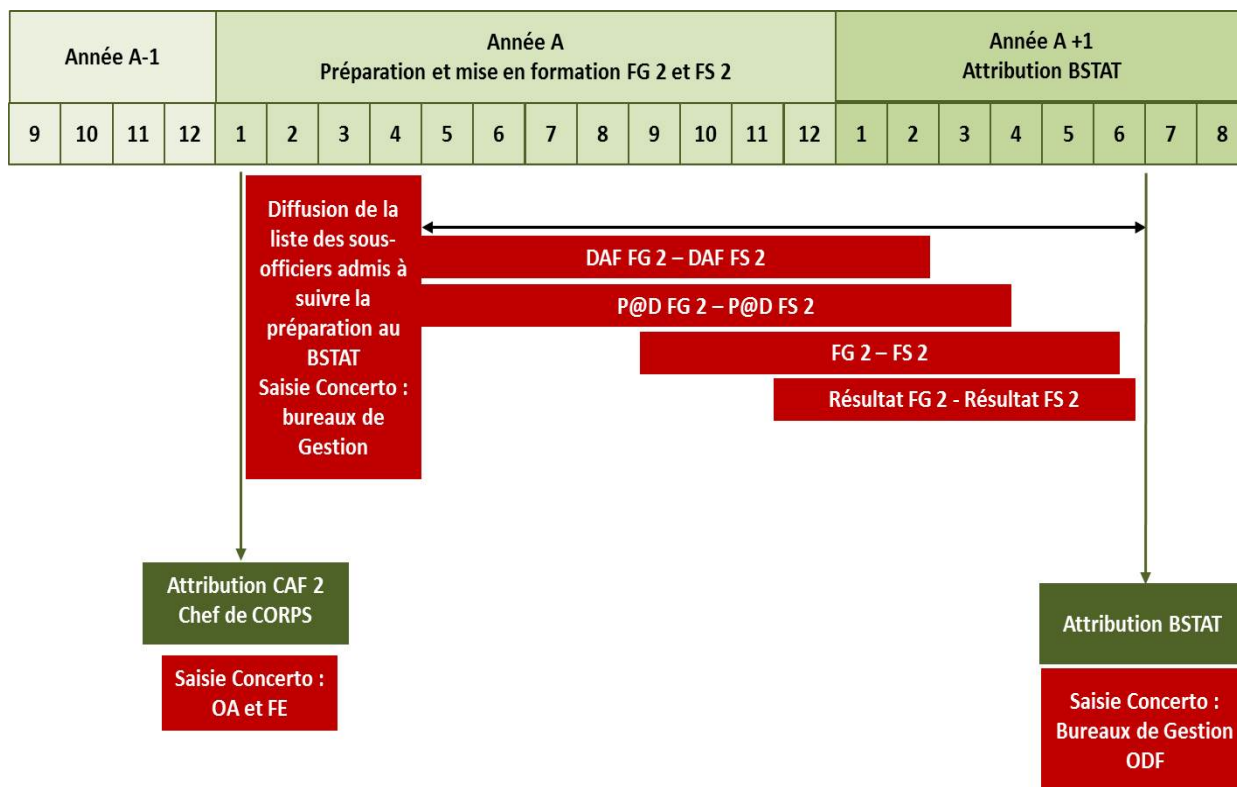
| Année A-1 | | | | Année A Préparation et mise en formation FG 2 et FS 2 | | | | | | | | | | | | Année A +1 Attribution BSTAT | | | | | | | |
|---|---|---|---|---|---|---|---|---|---|---|---|---|---|---|---|---|---|---|---|---|---|---|---|
| 9 | 10 | 11 | 12 | 1 | 2 | 3 | 4 | 5 | 6 | 7 | 8 | 9 | 10 | 11 | 12 | 1 | 2 | 3 | 4 | 5 | 6 | 7 | 8 |

Diffusion de la liste des sous-officiers admis à suivre la préparation au BSTAT Saisie Concerto : bureaux de Gestion

DAF FG 2 – DAF FS 2

P@D FG 2 – P@D FS 2

FG 2 – FS 2

Résultat FG 2 - Résultat FS 2

Attribution CAF 2 Chef de CORPS

Saisie Concerto : OA et FE

Attribution BSTAT

Saisie Concerto : Bureaux de Gestion ODF